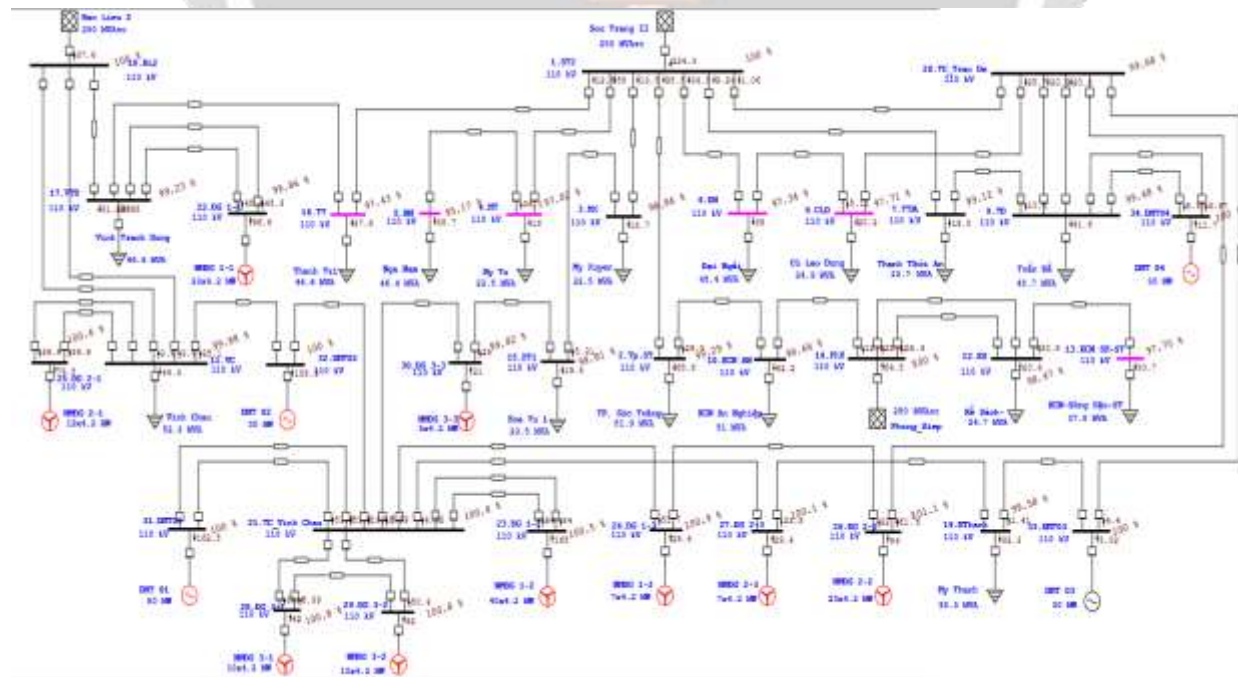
Bac Lieu 2
250 MVAsc

18.BL2
110 kV

Soc Trang II
250 MVAsc

1.ST2
110 kV

100 %

20.TC Tran De
110 kV

17.VTD
110 kV

Vinh Trach Dong

22.DG 1-1
110 kV

99.96 %

16.TT
110 kV

97.43 %

Thanh Tri
46.4 MVA

2.NN
110 kV

Nga Nam
46.4 MVA

4.MT
110 kV

My Tu
22.5 MVA

3.MX
110 kV

My Xuyen
21.5 MVA

8.KS
110 kV

97.34 %

Dai Ngai
45.4 MVA

6.CLD
110 kV

Cu Lao Dung
16.5 MVA

7.TTA
110 kV

Thanh Thoi An
22.7 MVA

9.TD
110 kV

Tran De
62.7 MVA

24.DKTD4
110 kV

DKT 04
10 MW

NMDG 1-1
10x4.2 MW

25.DG 2-1
110 kV

NMDG 2-1
12x4.2 MW

Vinh Chau
52.2 MVA

32.DKTD2
110 kV

DKT 02
10 MW

30.DG 3-3
110 kV

NMDG 3-3
1x4.2 MW

15.DT1
110 kV

Soc Tu 1
33.5 MVA

5.Tp.ST
110 kV

TP. Soc Trang
61.9 MVA

10.KCN AH
110 kV

KCN An Nghiep
51 MVA

14.PH
110 kV

250 MVAsc
Phung Hiep

12.KS
110 kV

Ke Sach
24.7 MVA

13.KCN SH-ST
110 kV

97.71 %

KCN-Song Hau-ST
27.8 MVA

31.DKTD1
110 kV

DKT 01
50 MW

21.TC Vinh Chau
110 kV

23.DG 1-2
110 kV

NMDG 1-2
40x4.2 MW

26.DG 1-3
110 kV

NMDG 1-3
7x4.2 MW

27.DG 2-3
110 kV

NMDG 2-3
7x4.2 MW

28.DG 2-2
110 kV

NMDG 2-2
23x4.2 MW

19.MThanh
110 kV

My Thanh
33.3 MVA

33.DKTD3
110 kV

DKT 03
30 MW

28.DG 3-1
110 kV

29.DG 3-2
110 kV

NMDG 3-1
10x4.2 MW

NMDG 3-2
13x4.2 MW